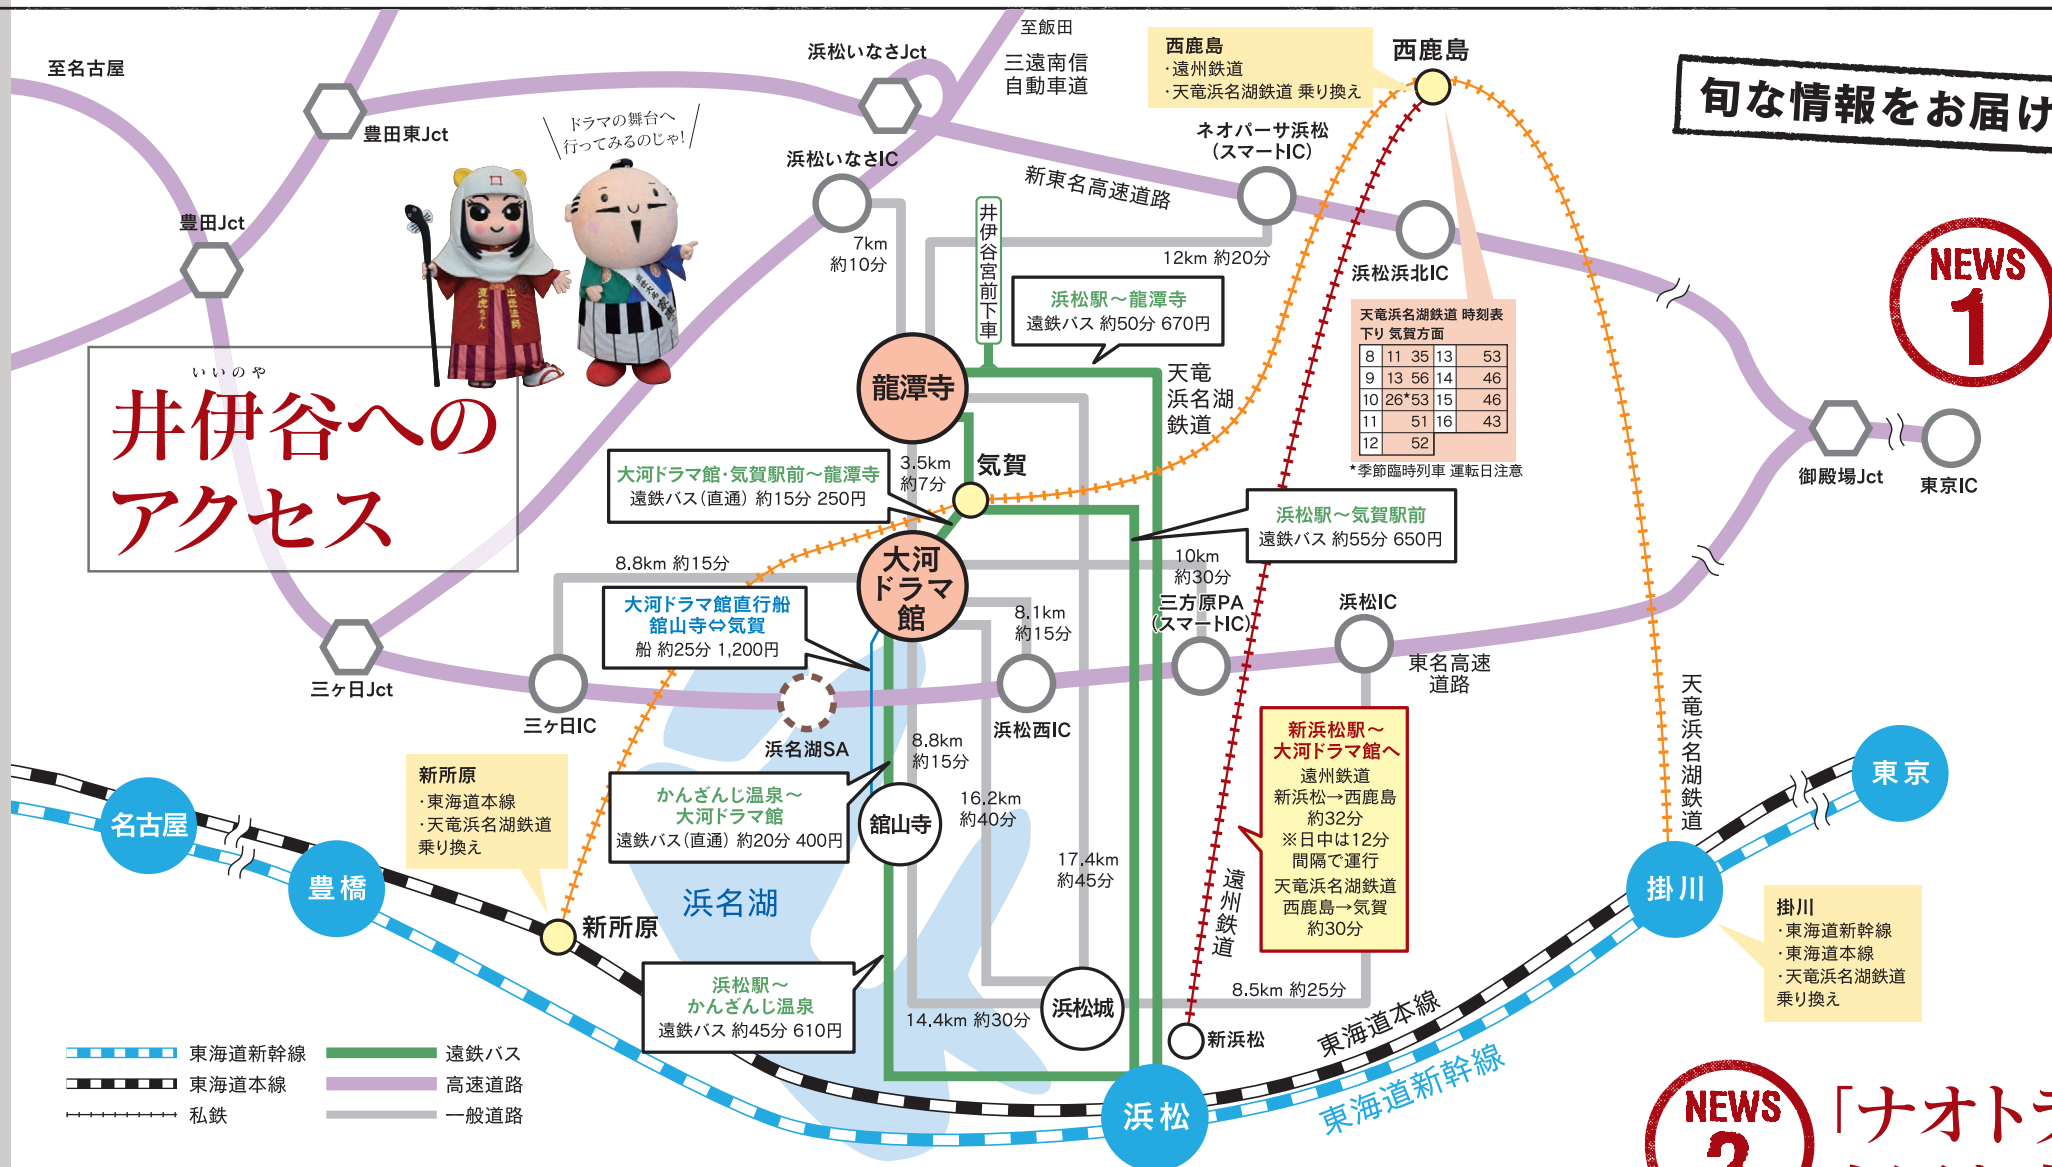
いいのや
井伊谷へのアクセス

ドラマの舞台へ行ってみるのじゃ!

至名古屋
豊田東Jct
豊田Jct
浜松いなさJct
浜松いなさIC
至飯田
三遠南信自動車道
西鹿島
・遠州鉄道
・天竜浜名湖鉄道 乗り換え
西鹿島
ネオパーサ浜松(スマートIC)
新東名高速道路
浜松浜北IC
7km 約10分
12km 約20分
井伊谷宮前下車
浜松駅～龍潭寺
遠鉄バス 約50分 670円
龍潭寺
天竜浜名湖鉄道
天竜浜名湖鉄道 時刻表
下り 気賀方面

| 8 | 11 35 | 13 | 53 |
|---|---|---|---|
| 9 | 13 56 | 14 | 46 |
| 10 | 26*53 | 15 | 46 |
| 11 | 51 | 16 | 43 |
| 12 | 52 | | |

*季節臨時列車 運転日注意

御殿場Jct
東京IC
旬な情報をお届け
NEWS 1
大河ドラマ館・気賀駅前～龍潭寺
遠鉄バス(直通) 約15分 250円
3.5km 約7分
気賀
浜松駅～気賀駅前
遠鉄バス 約55分 650円
8.8km 約15分
大河ドラマ館
10km 約30分
三方原PA(スマートIC)
浜松IC
大河ドラマ館直行船
舘山寺⇔気賀
船 約25分 1,200円
8.1km 約15分
三ヶ日Jct
三ヶ日IC
浜名湖SA
浜松西IC
東名高速道路
新浜松駅～大河ドラマ館へ
遠州鉄道
新浜松→西鹿島
約32分
※日中は12分間隔で運行
天竜浜名湖鉄道
西鹿島→気賀
約30分
天竜浜名湖鉄道
新所原
・東海道本線
・天竜浜名湖鉄道
乗り換え
8.8km 約15分
かんざんじ温泉～大河ドラマ館
遠鉄バス(直通) 約20分 400円
舘山寺
16.2km 約40分
17.4km 約45分
遠州鉄道
東京
名古屋
豊橋
浜名湖
新所原
掛川
掛川
・東海道新幹線
・東海道本線
・天竜浜名湖鉄道
乗り換え
浜松駅～かんざんじ温泉
遠鉄バス 約45分 610円
14.4km 約30分
浜松城
8.5km 約25分
新浜松
東海道本線
東海道新幹線
浜松
東海道新幹線
東海道本線
私鉄
遠鉄バス
高速道路
一般道路
NEWS 2
「ナオトラ